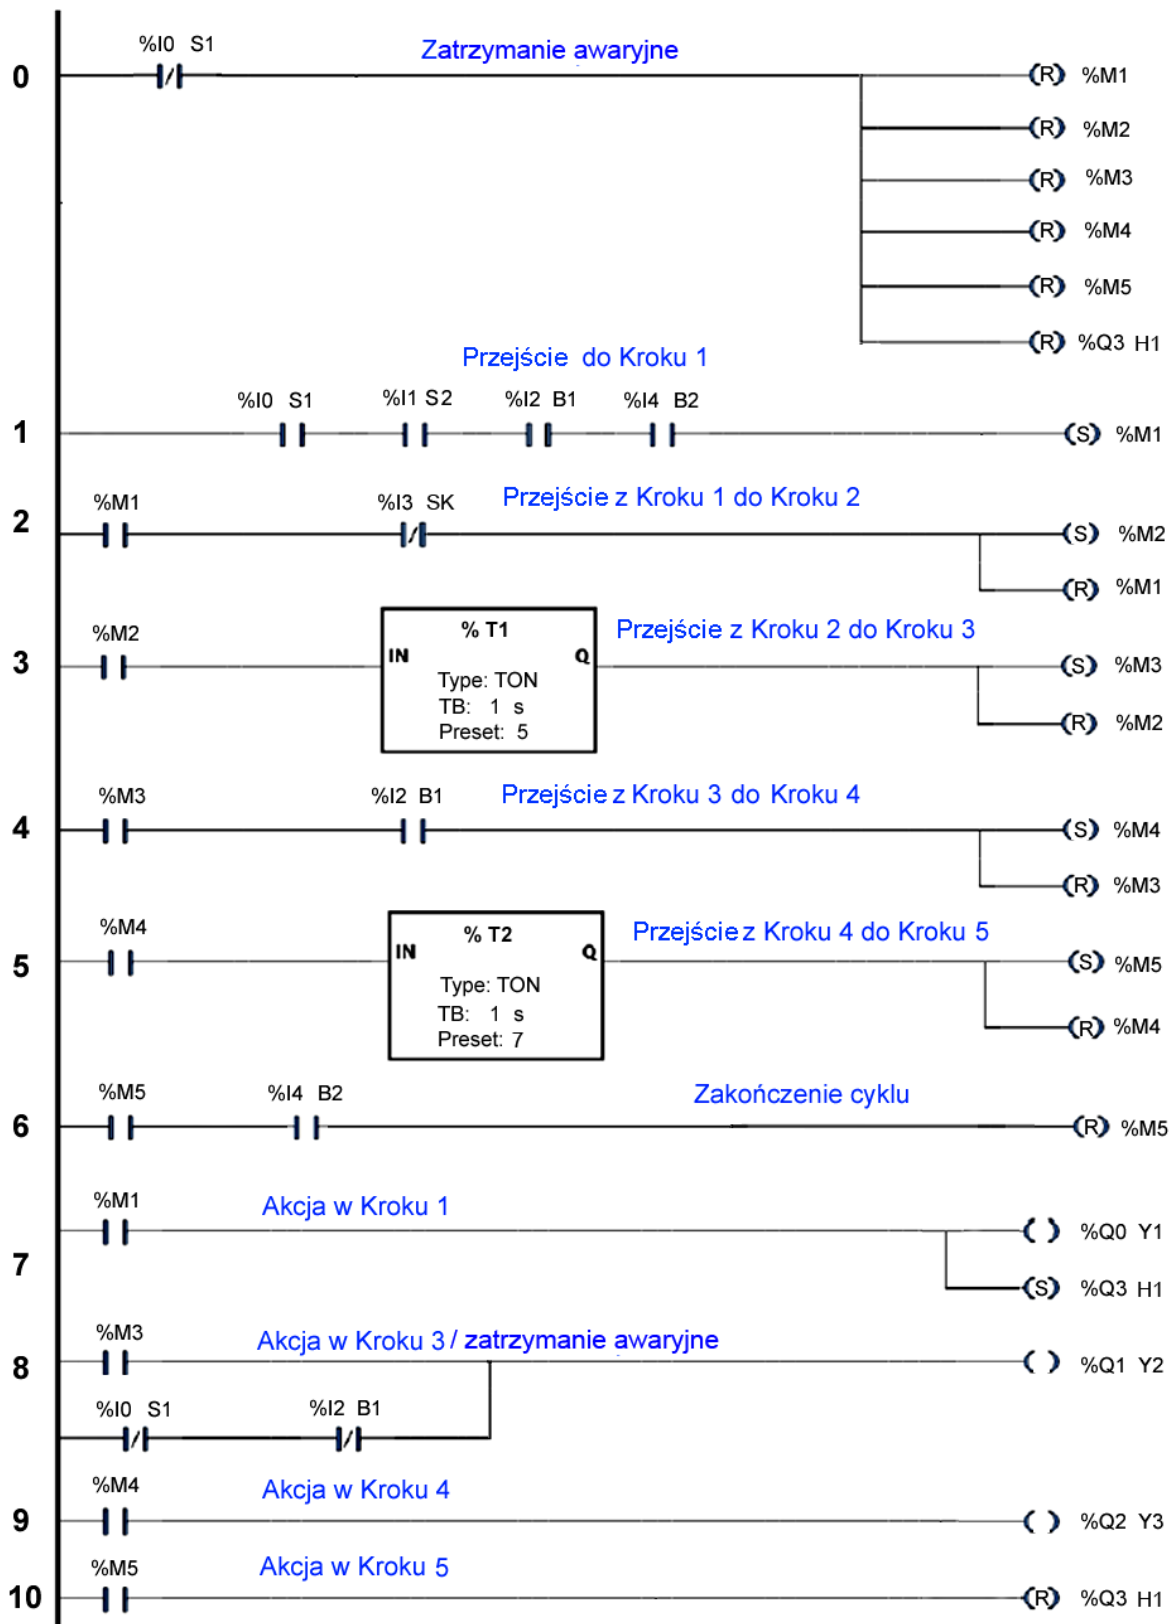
0
%I0 S1
Zatrzymanie awaryjne
(R) %M1
(R) %M2
(R) %M3
(R) %M4
(R) %M5
(R) %Q3 H1

Przejście do Kroku 1
1
%I0 S1 %I1 S2 %I2 B1 %I4 B2
(S) %M1

2
%M1 %I3 SK
Przejście z Kroku 1 do Kroku 2
(S) %M2
(R) %M1

3
%M2
% T1
IN Q
Type: TON
TB: 1 s
Preset: 5
Przejście z Kroku 2 do Kroku 3
(S) %M3
(R) %M2

4
%M3 %I2 B1
Przejście z Kroku 3 do Kroku 4
(S) %M4
(R) %M3

5
%M4
% T2
IN Q
Type: TON
TB: 1 s
Preset: 7
Przejście z Kroku 4 do Kroku 5
(S) %M5
(R) %M4

6
%M5 %I4 B2
Zakończenie cyklu
(R) %M5

7
%M1
Akcja w Kroku 1
( ) %Q0 Y1
(S) %Q3 H1

8
%M3
Akcja w Kroku 3 / zatrzymanie awaryjne
( ) %Q1 Y2
%I0 S1 %I2 B1

9
%M4
Akcja w Kroku 4
( ) %Q2 Y3

10
%M5
Akcja w Kroku 5
(R) %Q3 H1